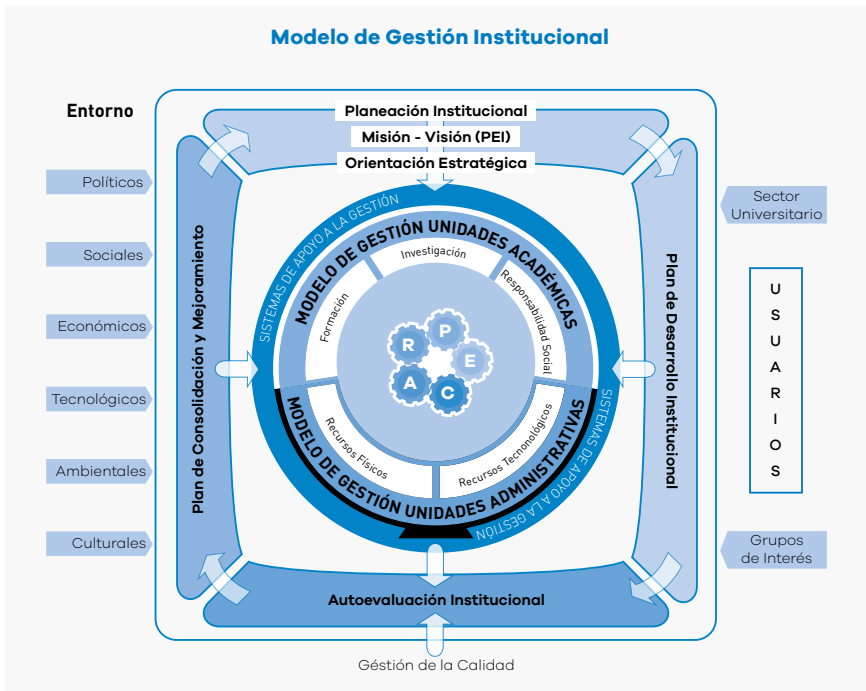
Modelo de Gestión Institucional

Entorno

Políticos

Sociales

Económicos

Tecnológicos

Ambientales

Culturales

Planeación Institucional

Misión - Visión (PEI)

Orientación Estratégica

Plan de Consolidación y Mejoramiento

SISTEMAS DE APOYO A LA GESTIÓN

MODELO DE GESTIÓN UNIDADES ACADÉMICAS

Investigación

Formación

Responsabilidad Social

P

R

E

A

C

MODELO DE GESTIÓN UNIDADES ADMINISTRATIVAS

Recursos Físicos

Recursos Tecnológicos

SISTEMAS DE APOYO A LA GESTIÓN

Plan de Desarrollo Institucional

Autoevaluación Institucional

Gestión de la Calidad

Sector Universitario

U S U A R I O S

Grupos de Interés